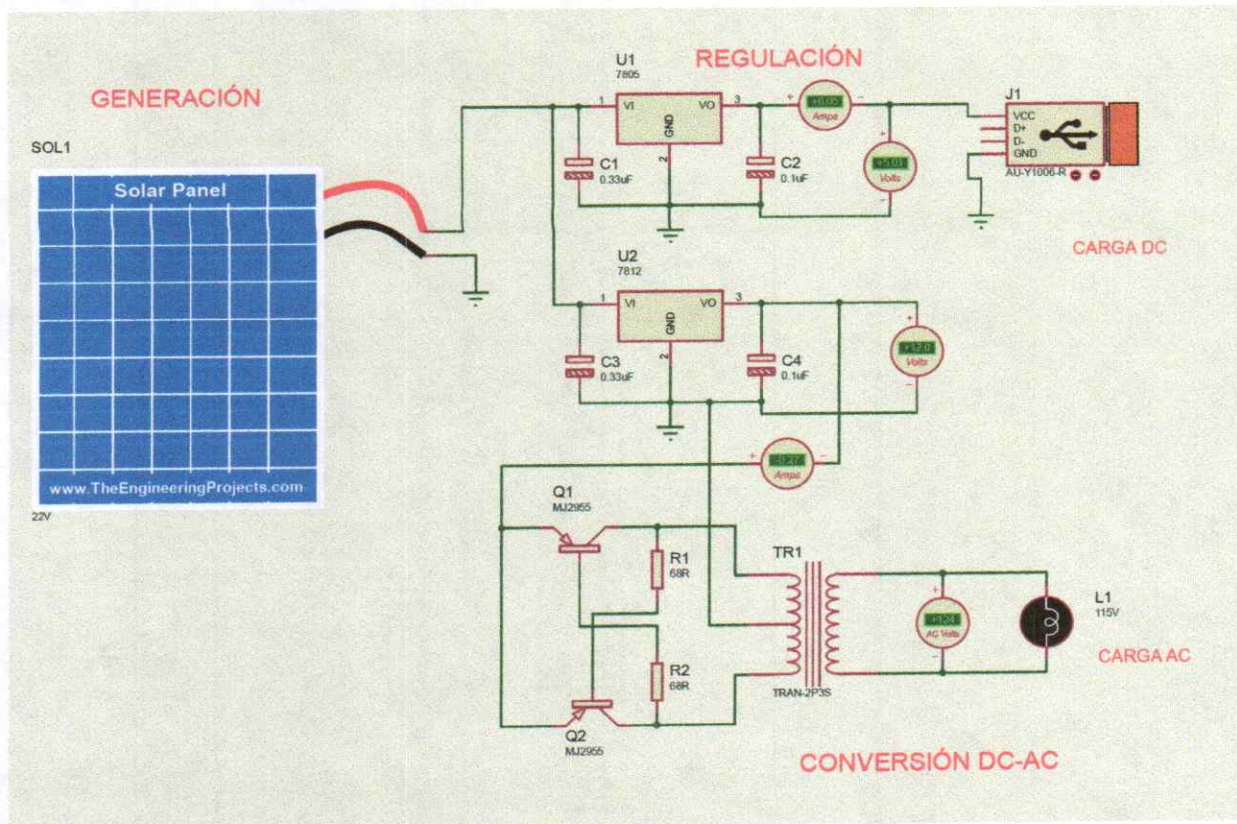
GENERACIÓN

REGULACIÓN

SOL1

Solar Panel

www.TheEngineeringProjects.com

22V

U1
7805

1 VI VO 3
GND
2

C1
0.33uF

C2
0.1uF

+0.05
Amps

+5.01
Volts

J1
VCC
D+
D-
GND
AU-Y1006-R

CARGA DC

U2
7812

1 VI VO 3
GND
2

C3
0.33uF

C4
0.1uF

+12.0
Volts

+0.27
Amps

Q1
MJ2955

R1
68R

R2
68R

Q2
MJ2955

TR1

TRAN-2P3S

+124
AC Volts

L1
115V

CARGA AC

CONVERSIÓN DC-AC